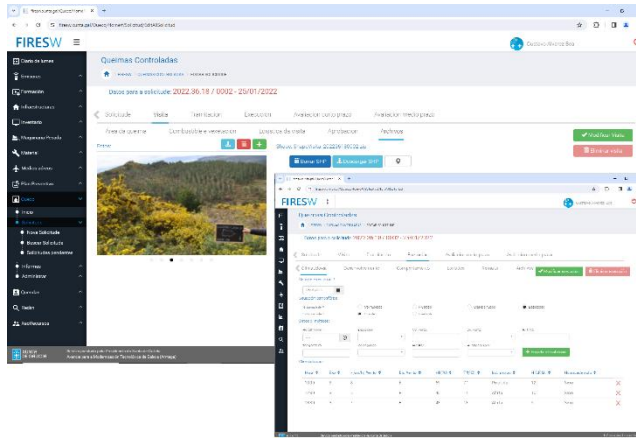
FIRESW ≡

Usuario Avanza Bea

Queimas Controladas

Datos para a solicitude: 2022.36.18 / 0002 - 25/01/2022

Solicitude | Visita | Tramitación | Execución | Avaliación curto prazo | Avaliación medio prazo

Área de queima | Combustible e vexetación | Estados da visita | Aprobación | Arquivos

Entrar

+ Modificar visita

Borrar visita

Borrar SHP | Descargar SHP

Cadro de mandos
Entornos
Formación
Infraestruturas
Inventario
Maquinaria Propia
Material
Medios aéreos
Plan Preventivo
Queima
Visita
Solicitudes
Nova Solicitude
Buscar Solicitude
Solicitudes pendentes
Informes
Administrar
Queixas
Xestión
Xeolocalización

FIRESW

Queimas Controladas

Datos para a solicitude: 2022.36.18 / 0002 - 25/01/2022

Solicitude | Visita | Tramitación | Execución | Avaliación curto prazo | Avaliación medio prazo

Condicións

Modificar condicións

Observacións